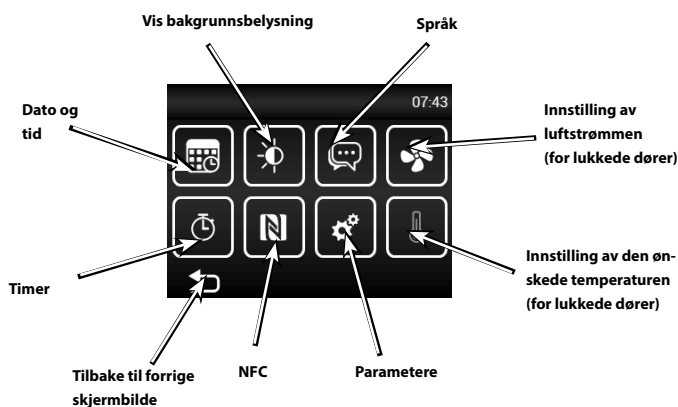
Vis bakgrunnsbelysning

Språk

Dato og tid

07:43

Innstilling av luftstrømmen (for lukkede dører)

Innstilling av den ønskede temperaturen (for lukkede dører)

Timer

Tilbake til forrige skjermbilde

NFC

Parametere